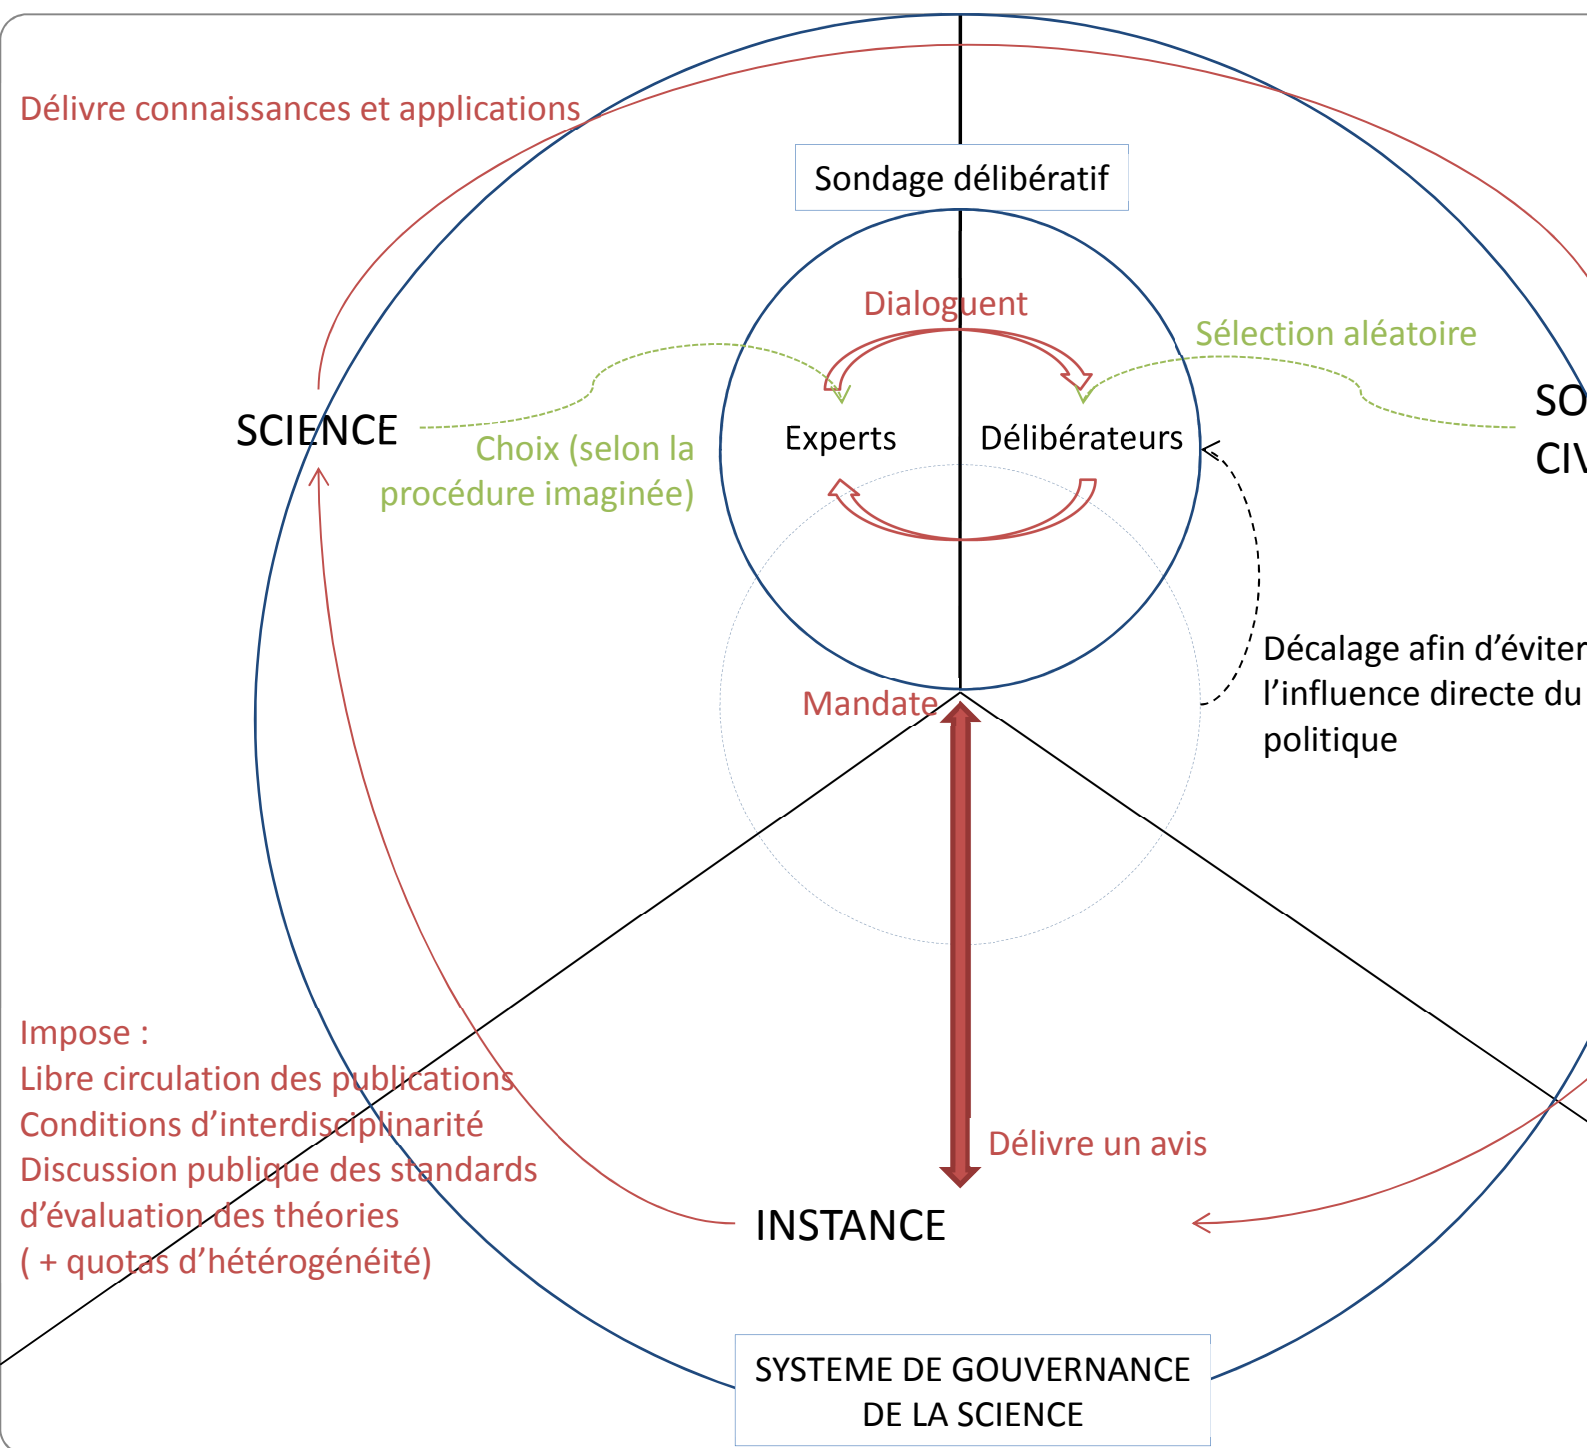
Délivre connaissances et applications

Sondage délibératif

Dialoguent

Sélection aléatoire

SCIENCE

Choix (selon la procédure imaginée)

Experts

Délibérateurs

SO

CIV

Décalage afin d'éviter l'influence directe du politique

Mandate

Délivre un avis

Impose :
Libre circulation des publications
Conditions d'interdisciplinarité
Discussion publique des standards d'évaluation des théories
( + quotas d'hétérogénéité)

INSTANCE

SYSTEME DE GOUVERNANCE DE LA SCIENCE